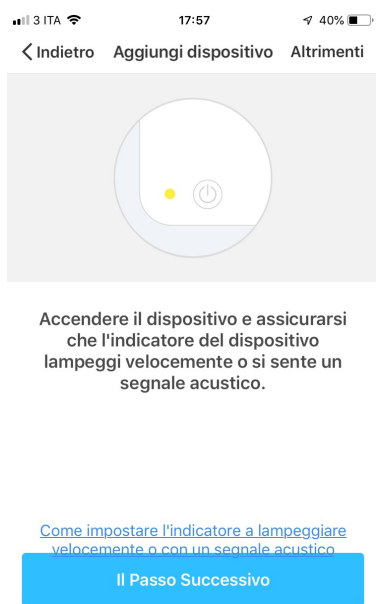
3 ITA 17:57 40%

Indietro Aggiungi dispositivo Altrimenti

Accendere il dispositivo e assicurarsi che l'indicatore del dispositivo lampeggi velocemente o si sente un segnale acustico.

Come impostare l'indicatore a lampeggiare velocemente o con un segnale acustico

Il Passo Successivo